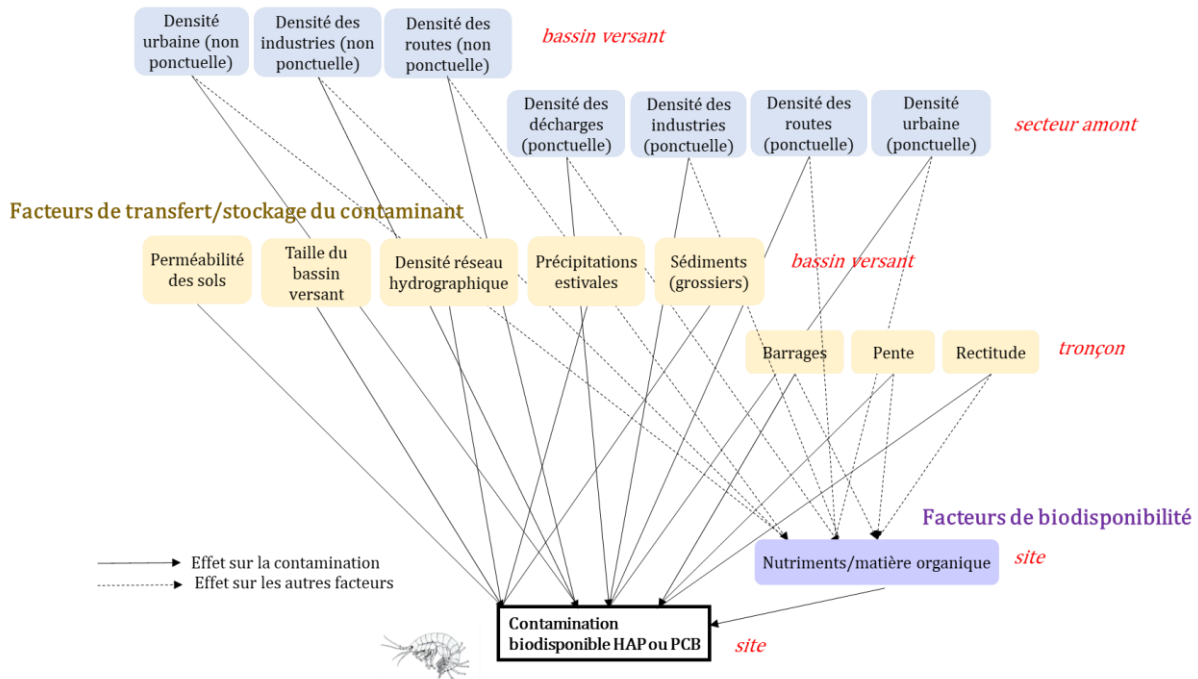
Densité urbaine (non ponctuelle)

Densité des industries (non ponctuelle)

Densité des routes (non ponctuelle)

bassin versant

Densité des décharges (ponctuelle)

Densité des industries (ponctuelle)

Densité des routes (ponctuelle)

Densité urbaine (ponctuelle)

secteur amont

Facteurs de transfert/stockage du contaminant

Perméabilité des sols

Taille du bassin versant

Densité réseau hydrographique

Précipitations estivales

Sédiments (grossiers)

bassin versant

Barrages

Pente

Rectitude

tronçon

Facteurs de biodisponibilité

Nutriments/matière organique

site

Effet sur la contamination

Effet sur les autres facteurs

Contamination biodisponible HAP ou PCB

site